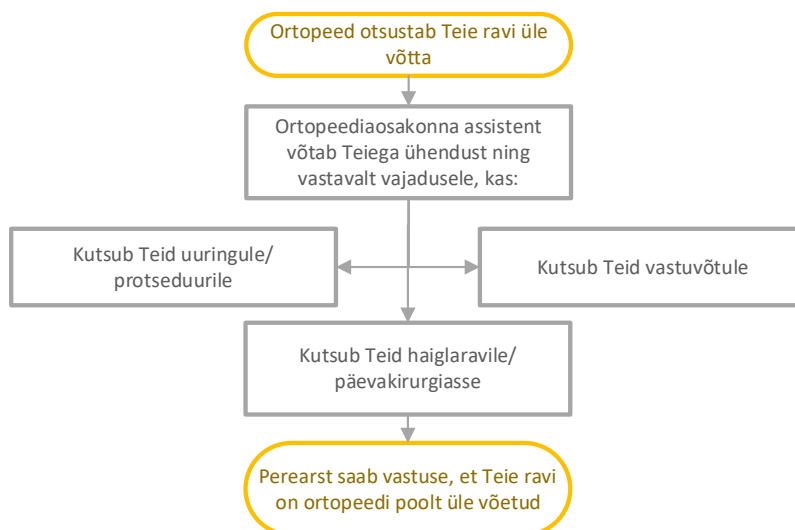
Ortopeed otsustab Teie ravi üle võtta

Ortopeediaosakonna assistent võtab Teiega ühendust ning vastavalt vajadusele, kas:

Kutsub Teid uuringule/ protseduurile

Kutsub Teid vastuvõtule

Kutsub Teid haiglaravile/ päevakirurgiasse

Perearst saab vastuse, et Teie ravi on ortopeedi poolt üle võetud